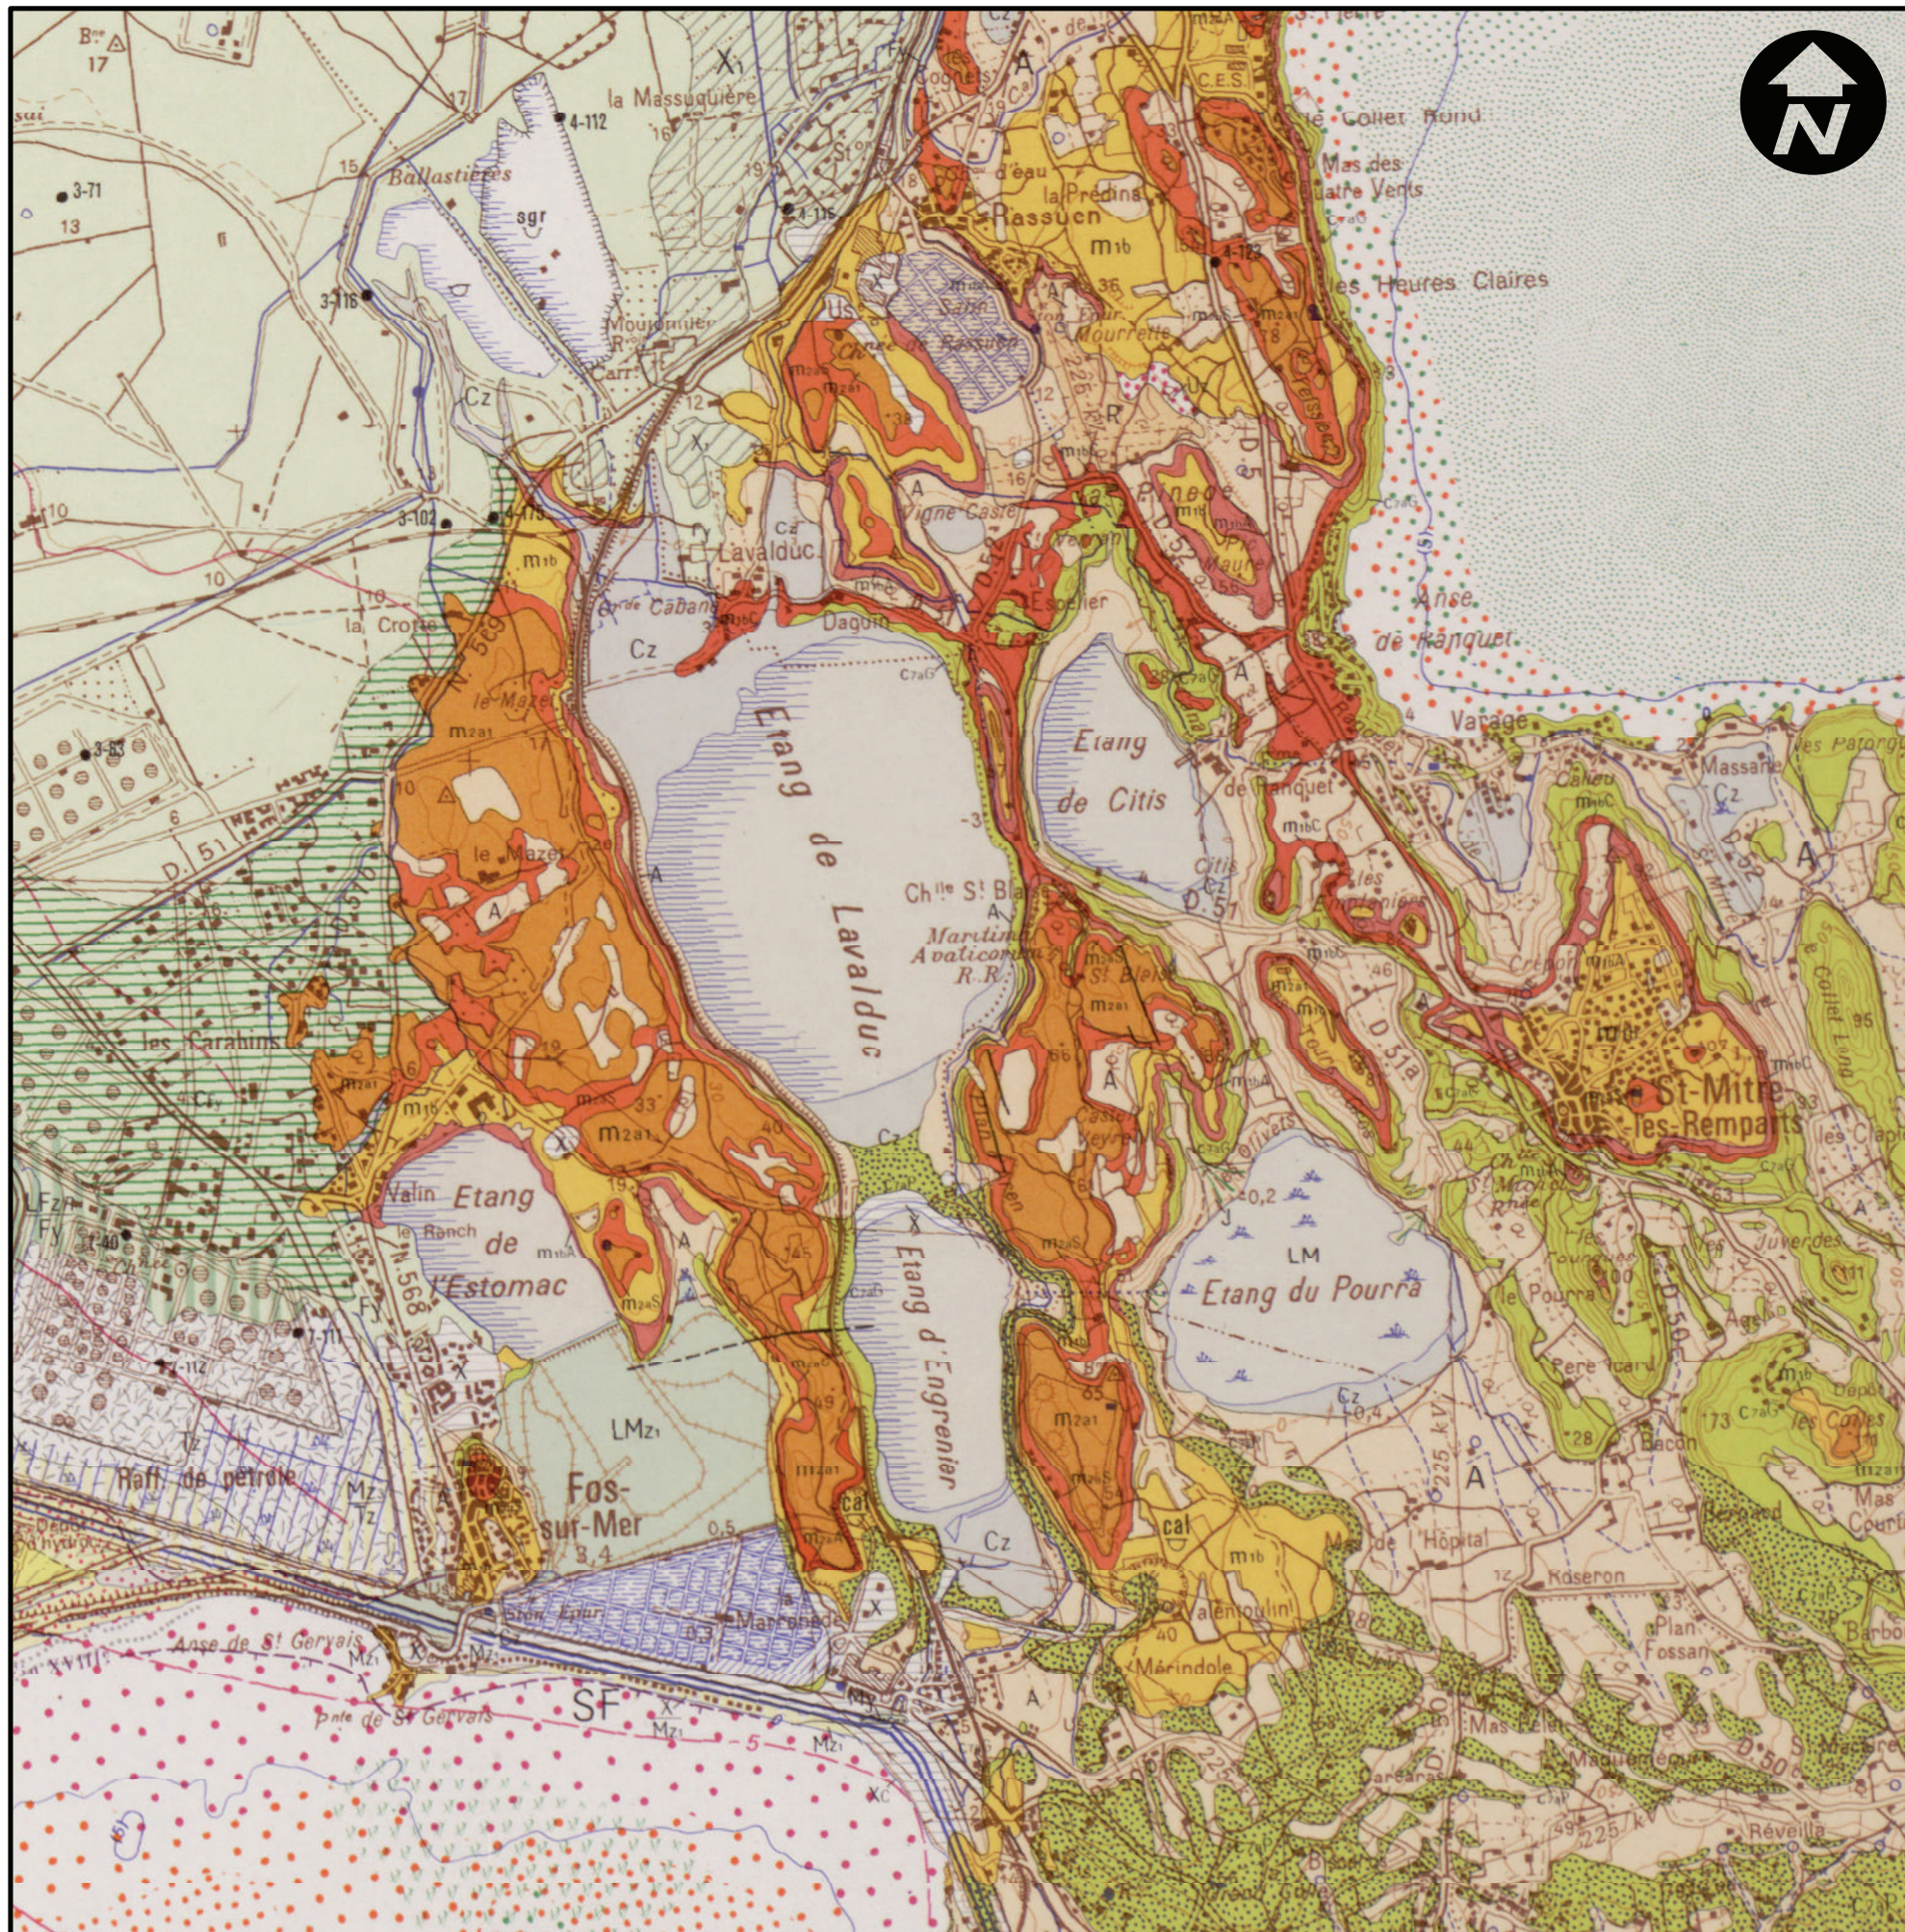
N

la Massuquière

Ballastières

sgr

Rassuen

la Prédina

Collet Rond

Mas des Quatre Vents

les Heures Claires

Lavalduc

Pinède

Anse de Ranquet

Cz

Etang de Lavalduc

Etang de Citis

Ch$^{lle}$ S$^t$ Blaise

Varage

de Ranquet

Massane

le Mazet

la Crotte

les Carabins

Etang de l'Estomac

Etang d'Engrenier

Etang du Pourra

LM

St-Mitre-les-Remparts

Fos-sur-Mer

LMz$_1$

Raff. de pétrole

Anse de S$^t$ Gervais

SF

Martigues

Mérindole

Valentoulin

Hôpital

Roseron

Plan Fossan

Réveilla

les Cordes

Bacon

Collet Long

D. 51

N. 568

m$_{2a1}$

m$_{1b}$

cal

A